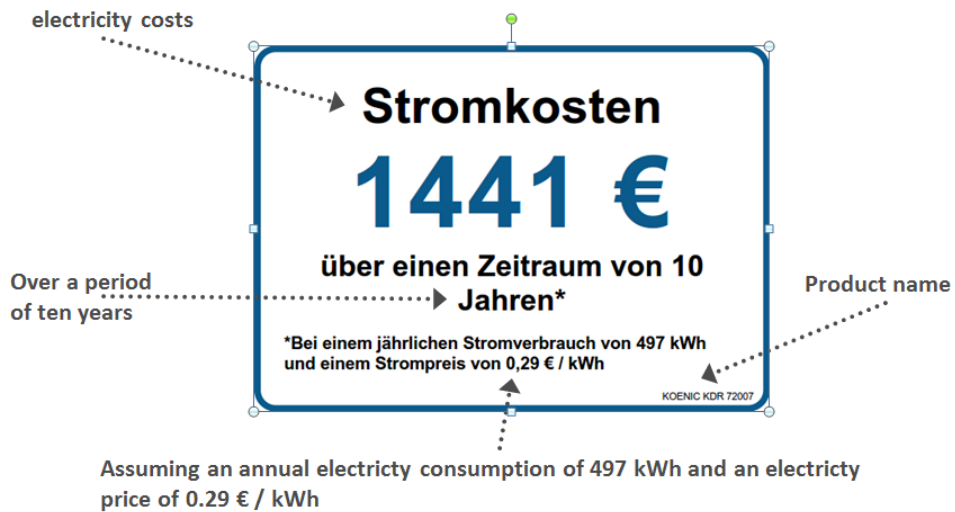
electricity costs

Stromkosten

1441 €

über einen Zeitraum von 10 Jahren*

Over a period of ten years

Product name

*Bei einem jährlichen Stromverbrauch von 497 kWh und einem Strompreis von 0,29 € / kWh

KOENIC KDR 72007

Assuming an annual electricty consumption of 497 kWh and an electricty price of 0.29 € / kWh